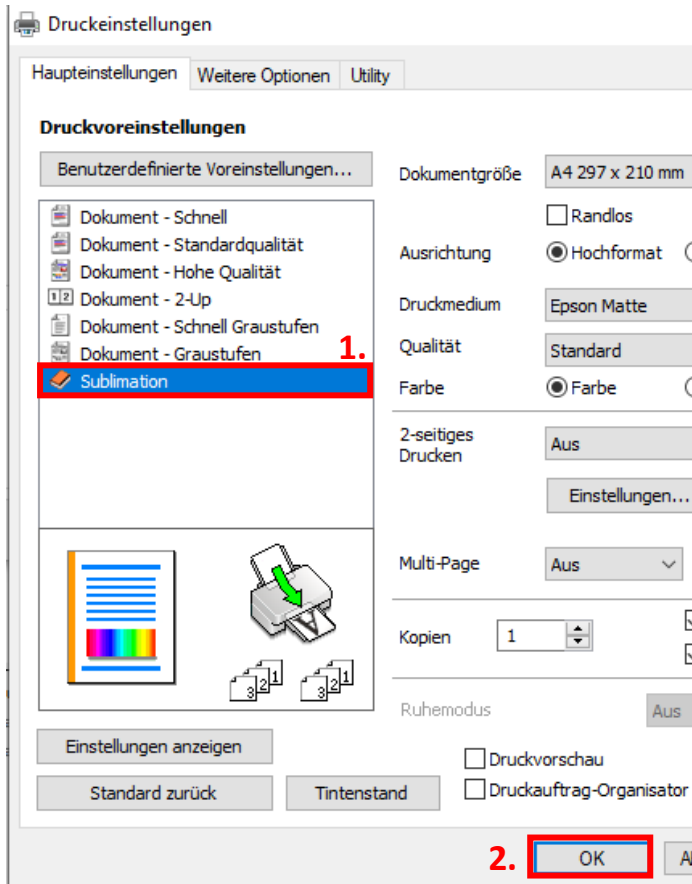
Druckeinstellungen

Haupteinstellungen | Weitere Optionen | Utility

Druckvoreinstellungen

Benutzerdefinierte Voreinstellungen...

Dokument - Schnell
Dokument - Standardqualität
Dokument - Hohe Qualität
Dokument - 2-Up
Dokument - Schnell Graustufen
Dokument - Graustufen
Sublimation

1.

Dokumentgröße A4 297 x 210 mm
Randlos
Ausrichtung Hochformat
Druckmedium Epson Matte
Qualität Standard
Farbe Farbe
2-seitiges Drucken Aus
Einstellungen...
Multi-Page Aus
Kopien 1
Ruhemodus Aus

Einstellungen anzeigen
Standard zurück
Tintenstand
Druckvorschau
Druckauftrag-Organisator

2.
OK
A